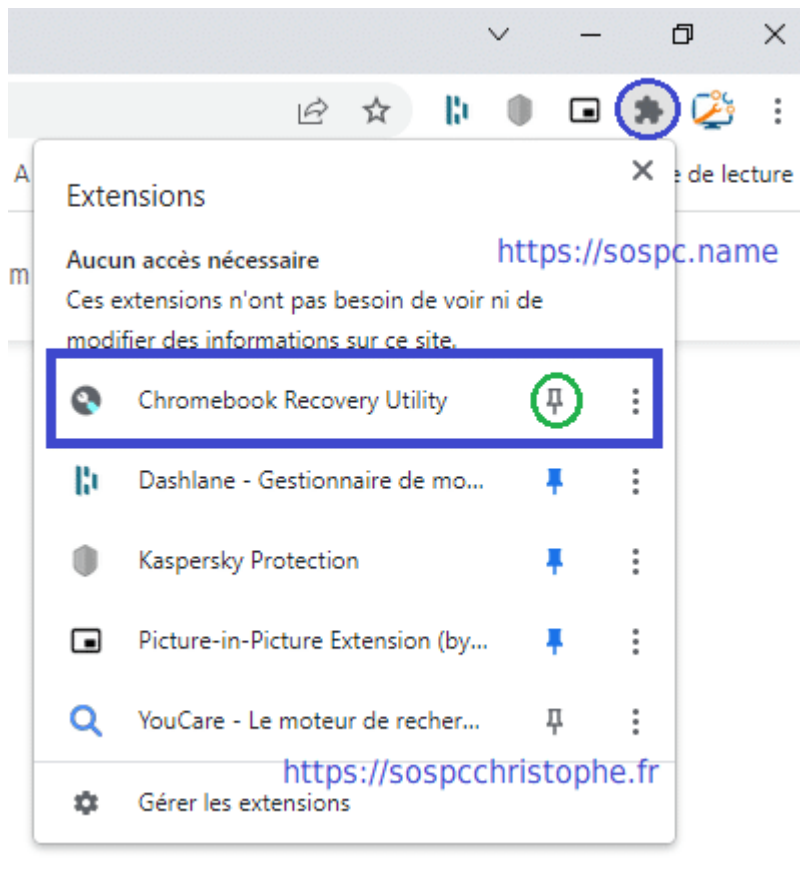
A

m

e de lecture

Extensions

https://sospc.name

Aucun accès nécessaire

Ces extensions n'ont pas besoin de voir ni de modifier des informations sur ce site.

Chromebook Recovery Utility

Dashlane - Gestionnaire de mo...

Kaspersky Protection

Picture-in-Picture Extension (by...

YouCare - Le moteur de recher...

https://sospcchristophe.fr

Gérer les extensions